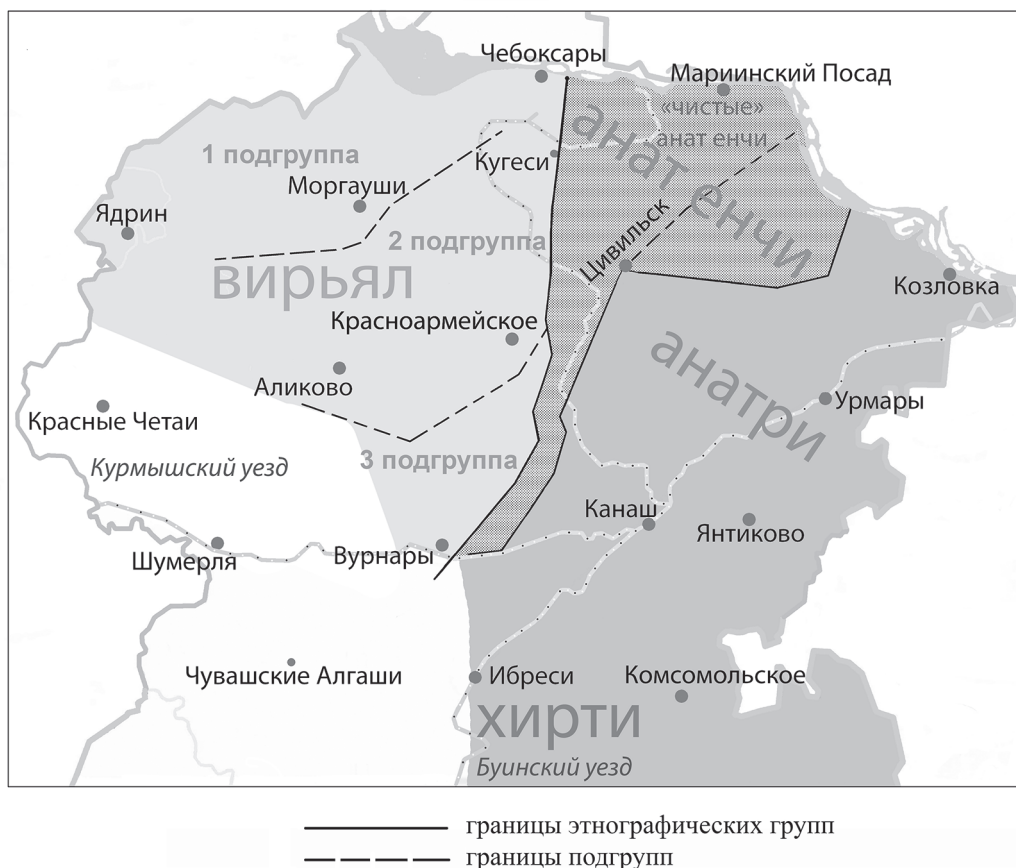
Чебоксары
Мариинский Посад
«чистые» анат енчи
анат енчи
1 подгруппа
Кугеси
Моргауши
Ядрин
2 подгруппа
Цивильск
вирьял
Козловка
Красноармейское
анатри
Аликово
Урмары
Красные Четаи
Курмышский уезд
3 подгруппа
Канаш
Янтиково
Шумерля
Вурнары
Чувашские Алгаши
Ибреси
Комсомольское
хирти
Буинский уезд

границы этнографических групп
границы подгрупп